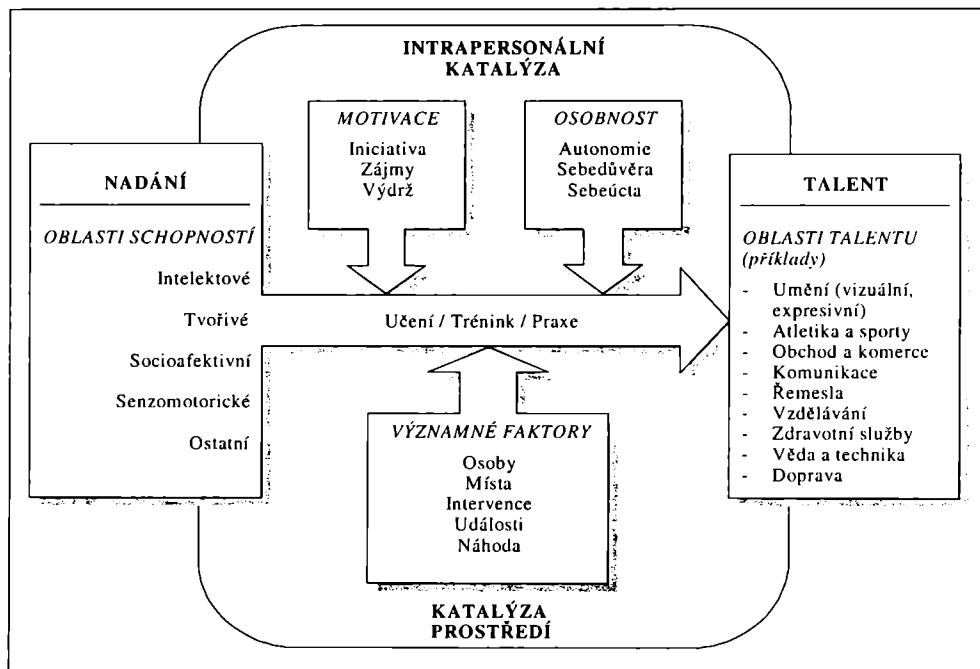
INTRAPERSONÁLNÍ KATALÝZA

MOTIVACE
Iniciativa
Zájmy
Výdrž

OSOBNOST
Autonomie
Sebedůvěra
Sebeúcta

NADÁNÍ

OBLASTI SCHOPNOSTÍ
Intelektové
Tvořivé
Socioafektivní
Senzomotorické
Ostatní

Učení / Trénink / Praxe

TALENT

OBLASTI TALENTU (příklady)
- Umění (vizuální, expresivní)
- Atletika a sporty
- Obchod a komerce
- Komunikace
- Řemesla
- Vzdělávání
- Zdravotní služby
- Věda a technika
- Doprava

VÝZNAMNÉ FAKTORY
Osoby
Místa
Intervence
Události
Náhoda

KATALÝZA PROSTŘEDÍ